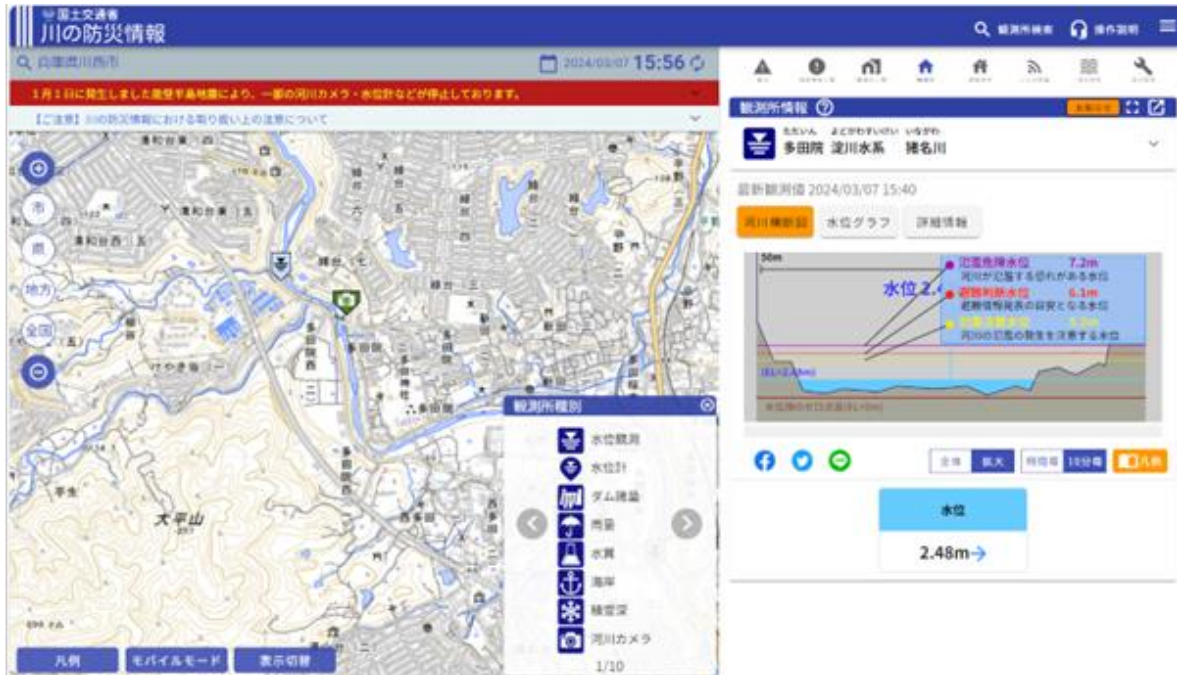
国土交通省
川の防災情報

観測所検索　操作説明

兵庫県川西市

2024/03/07 15:56

1月1日に発生しました能登半島地震により、一部の河川カメラ・水位計などが停止しております。

【ご注意】川の防災情報における取り扱い上の注意について

市
県
地方
全国

大平山

凡例　モバイルモード　表示切替

観測所種別
水位観測
水位計
ダム諸量
雨量
水質
海岸
積雪深
河川カメラ
1/10

観測所情報

たたいん　よどがわすいけい　いながわ
多田院　淀川水系　猪名川

最新観測値 2024/03/07 15:40

河川横断図　水位グラフ　詳細情報

50m
水位2.4
氾濫危険水位　7.2m
河川が氾濫する恐れがある水位
避難判断水位　6.1m
避難情報発表の目安となる水位
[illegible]
河川の氾濫の発生を注意する水位

全体　拡大　時間毎　10分毎　凡例

水位
2.48m→